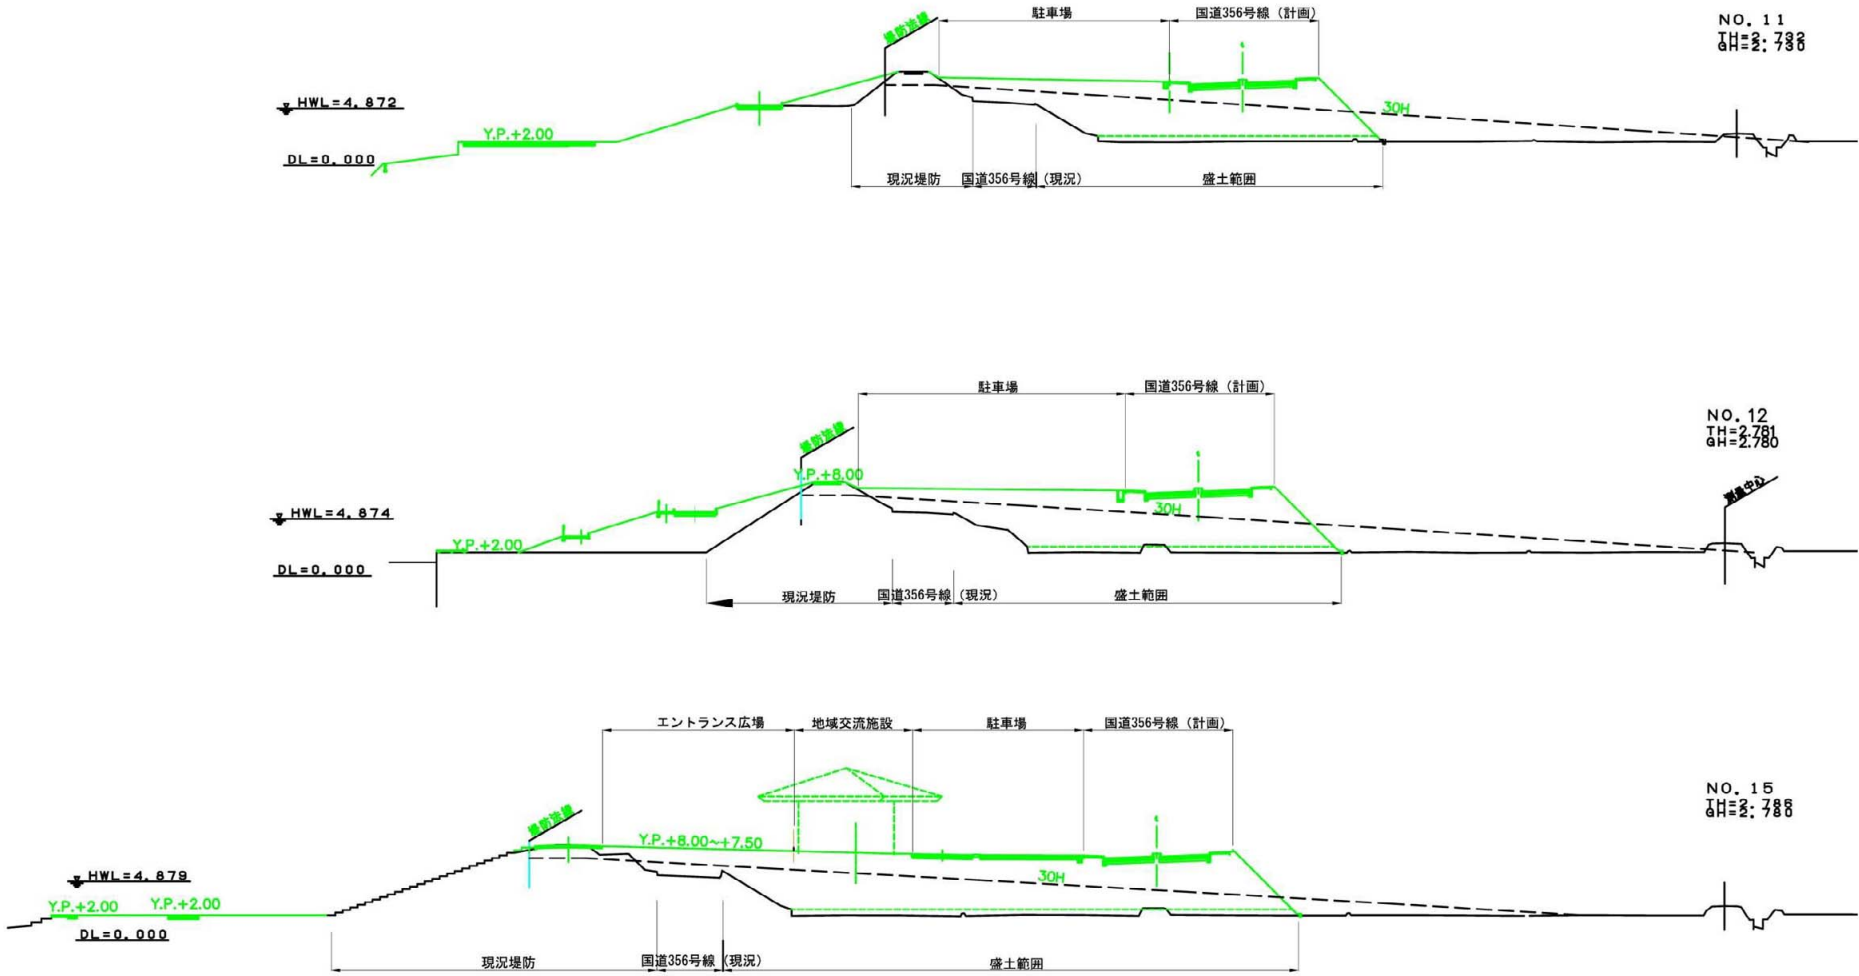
堤防法線

駐車場

国道356号線（計画）

NO. 11
TH=2. 782
GH=2. 780

HWL=4. 872

Y.P.+2.00

30H

DL=0. 000

現況堤防

国道356号線（現況）

盛土範囲

駐車場

国道356号線（計画）

NO. 12
TH=2.781
GH=2.780

堤防法線

Y.P.+8.00

HWL=4. 874

30H

測量中心

Y.P.+2.00

DL=0. 000

現況堤防

国道356号線（現況）

盛土範囲

エントランス広場

地域交流施設

駐車場

国道356号線（計画）

NO. 15
TH=2. 788
GH=2. 780

堤防法線

Y.P.+8.00~+7.50

HWL=4. 879

30H

Y.P.+2.00

Y.P.+2.00

DL=0. 000

現況堤防

国道356号線（現況）

盛土範囲